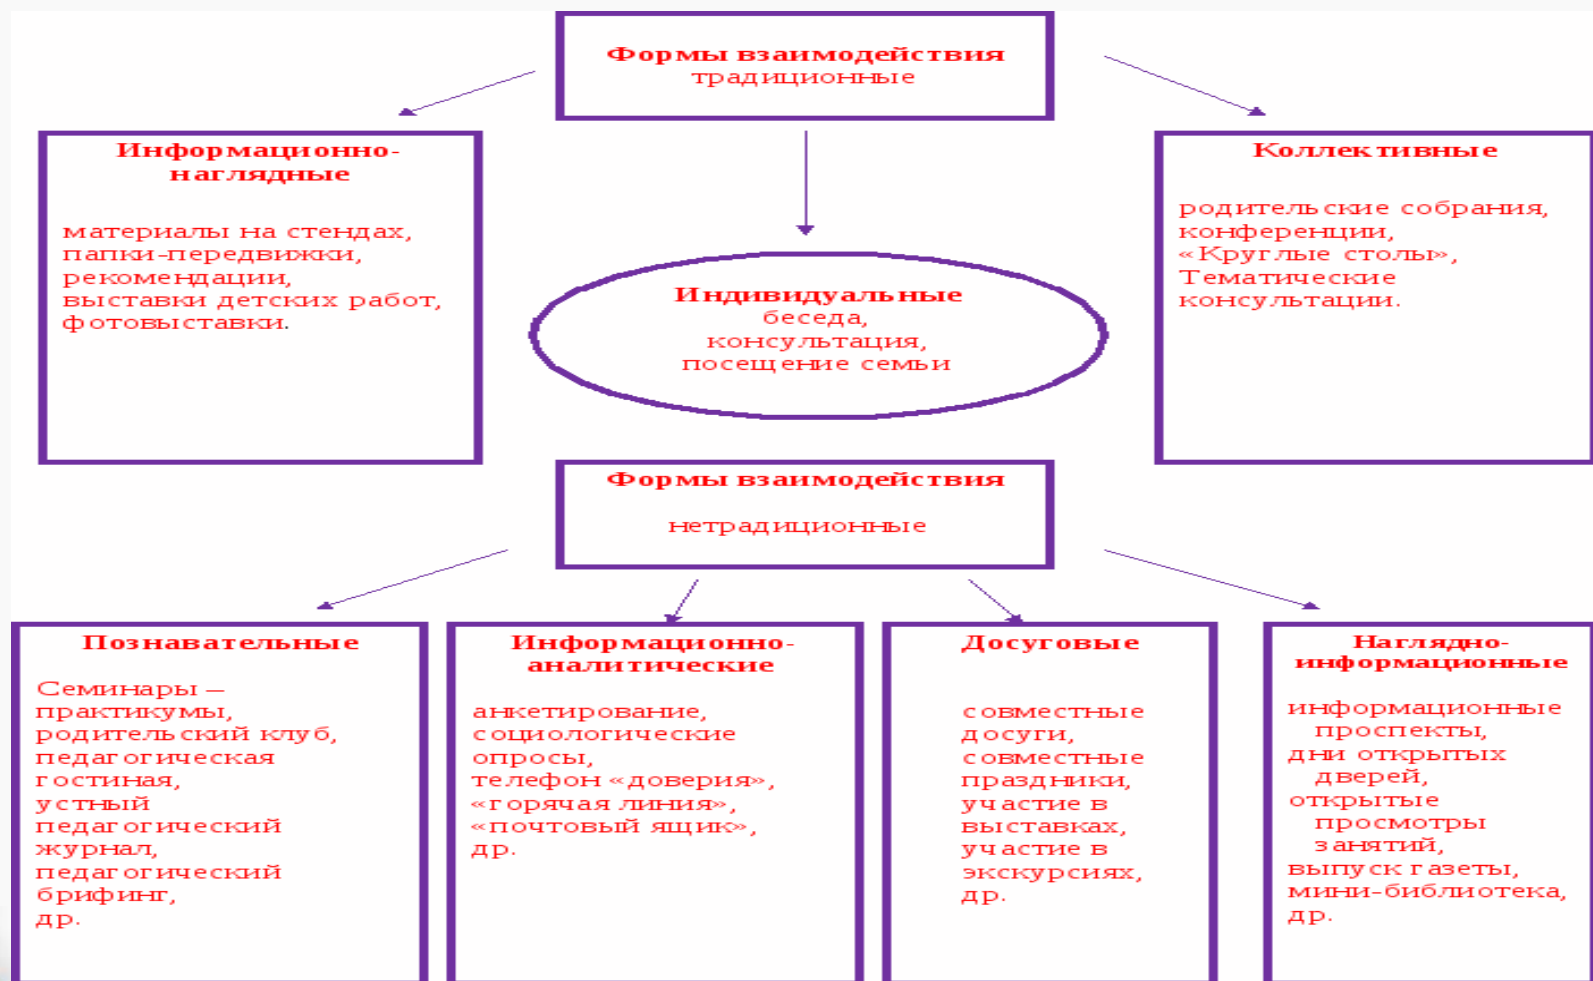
Формы взаимодействия
традиционные

Информационно-наглядные

материалы на стендах, папки-передвижки, рекомендации, выставки детских работ, фотовыставки.

Индивидуальные
беседа,
консультация,
посещение семьи

Коллективные

родительские собрания, конференции, «Круглые столы», Тематические консультации.

Формы взаимодействия

нетрадиционные

Познавательные

Семинары – практикумы, родительский клуб, педагогическая гостиная, устный педагогический журнал, педагогический брифинг, др.

Информационно-аналитические

анкетирование, социологические опросы, телефон «доверия», «горячая линия», «почтовый ящик», др.

Досуговые

совместные досуги, совместные праздники, участие в выставках, участие в экскурсиях, др.

Наглядно-информационные

информационные проспекты, дни открытых дверей, открытые просмотры занятий, выпуск газеты, мини-библиотека, др.